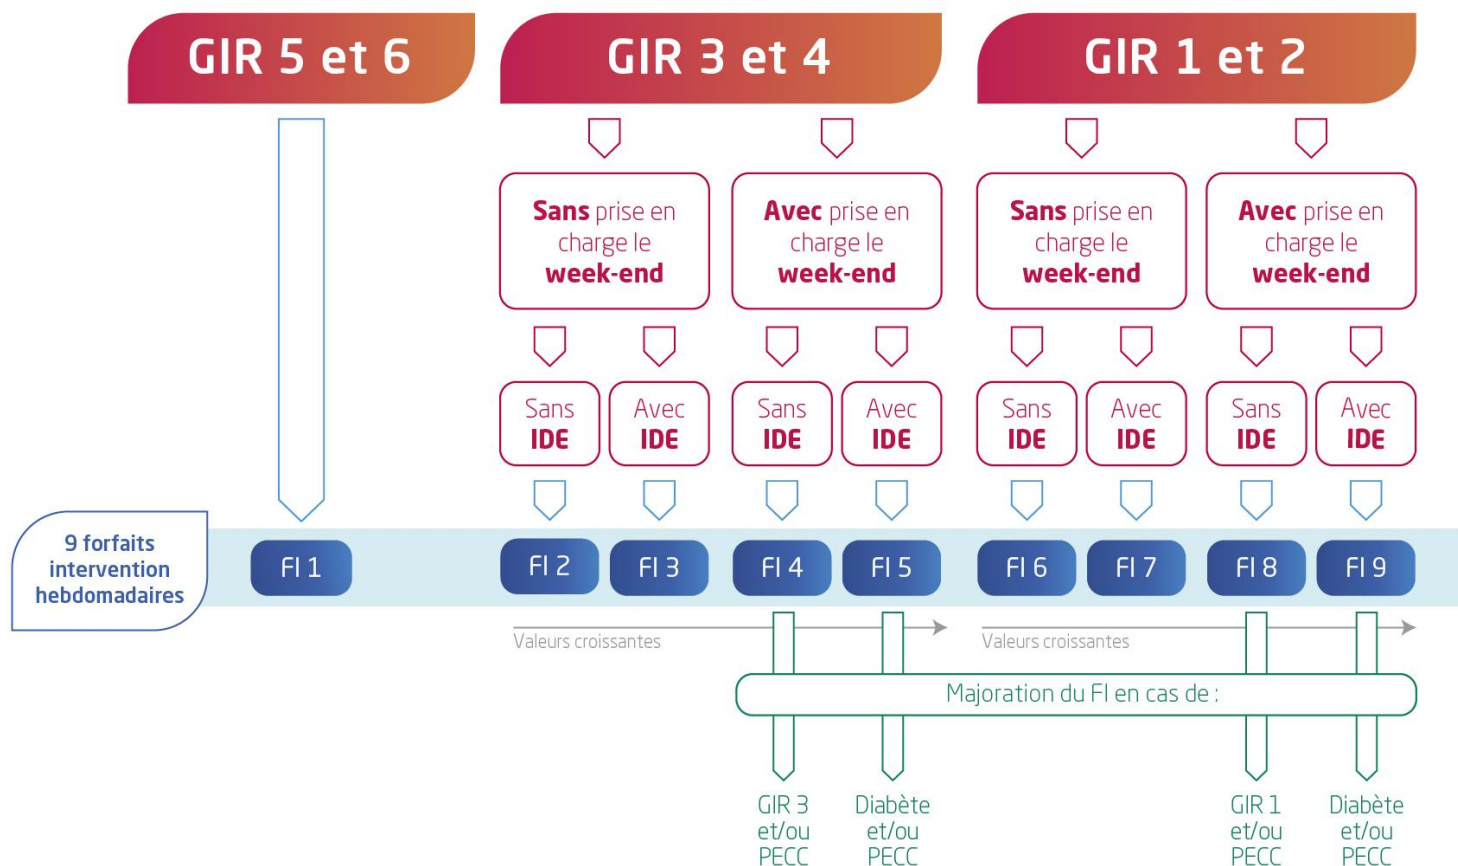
GIR 5 et 6

GIR 3 et 4

GIR 1 et 2

Sans prise en charge le week-end

Avec prise en charge le week-end

Sans prise en charge le week-end

Avec prise en charge le week-end

Sans IDE

Avec IDE

Sans IDE

Avec IDE

Sans IDE

Avec IDE

Sans IDE

Avec IDE

9 forfaits intervention hebdomadaires

FI 1

FI 2

FI 3

FI 4

FI 5

FI 6

FI 7

FI 8

FI 9

Valeurs croissantes

Valeurs croissantes

Majoration du FI en cas de :

GIR 3 et/ou PECC

Diabète et/ou PECC

GIR 1 et/ou PECC

Diabète et/ou PECC